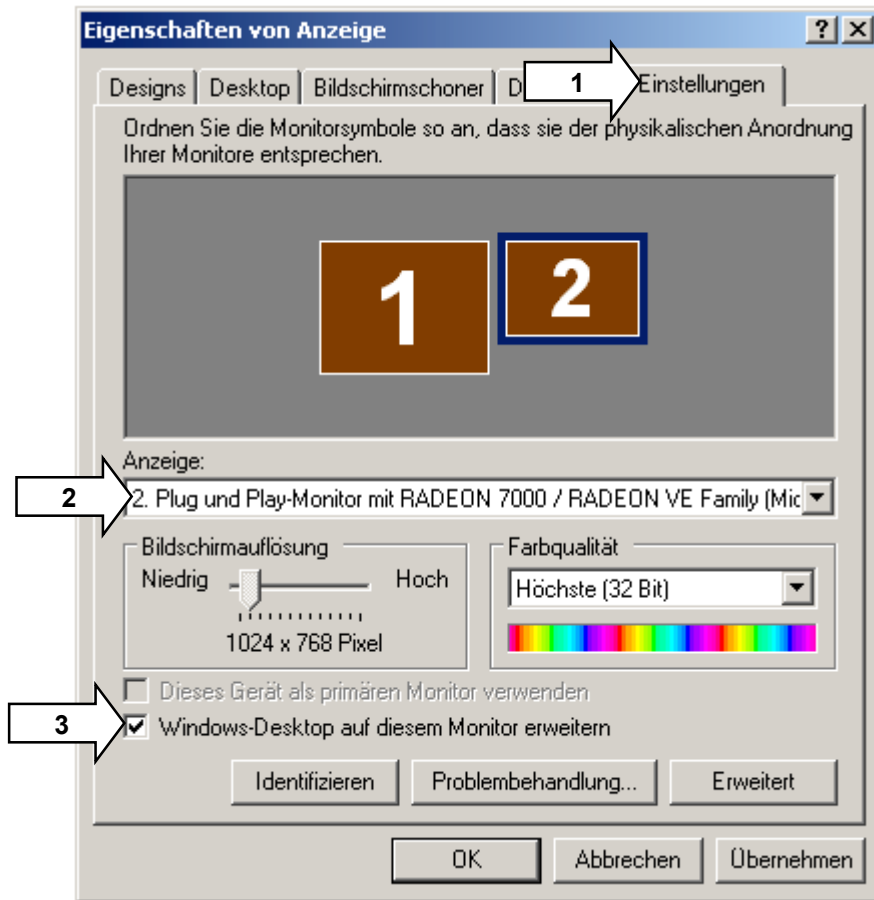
Eigenschaften von Anzeige

?

Designs | Desktop | Bildschirmschoner | D | Einstellungen

1

Ordnen Sie die Monitorsymbole so an, dass sie der physikalischen Anordnung Ihrer Monitore entsprechen.

1

2

Anzeige:

2

2. Plug und Play-Monitor mit RADEON 7000 / RADEON VE Family (Mic

Bildschirmauflösung

Niedrig

Hoch

1024 x 768 Pixel

Farbqualität

Höchste (32 Bit)

Dieses Gerät als primären Monitor verwenden

3

Windows-Desktop auf diesem Monitor erweitern

Identifizieren

Problembehandlung...

Erweitert

OK

Abbrechen

Übernehmen